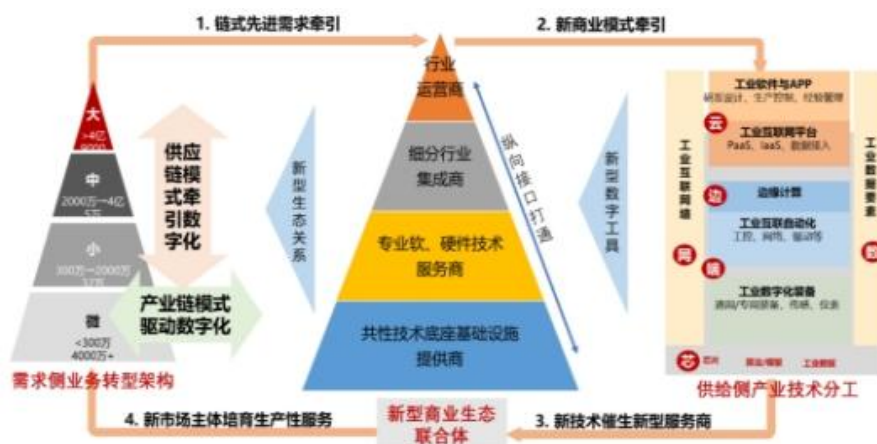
1. 链式先进需求牵引

2. 新商业模式牵引

大
>4亿
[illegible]

中
2000万~4亿
5万

小
300万~2000万
32万

微
<300万
4000万+

供应链模式牵引数字化

产业链模式驱动数字化

需求侧业务转型架构

新型生态关系

行业运营商

细分行业集成商

专业软、硬件技术服务商

共性技术底座基础设施提供商

纵向接口打通

新型数字工具

工业软件与APP
研发设计、生产控制、经验管理

云

工业互联网平台
PaaS、IaaS、数据接入

边

边缘计算

工业互联自动化
工控、网络、驱动等

网

端

工业数字化装备
通用/专用装备、传感、仪表

工业互联网络

工业数据要素

芯

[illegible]

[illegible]

工业数据

供给侧产业技术分工

4. 新市场主体培育生产性服务

新型商业生态联合体

3. 新技术催生新型服务商